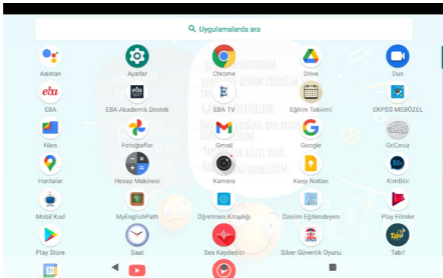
Uygulamalarda ara

Asistan
Ayarlar
Chrome
Drive
Duo
EBA
EBA Akademik Destek
EBA TV
Eğitim Takvimi
EKPSS MEBÖZEL
Files
Fotoğraflar
Gmail
Google
GriCeviz
Haritalar
Hesap Makinesi
Kamera
Keep Notları
Kırıldır
Mobil Kod
MyEnglishPath
Öğretmenin Kitaplığı
Özelim Eğitimdeyim
Play Filmler
Play Store
Saat
Ses Kaydedici
Siber Güvenlik Oyunu
Tabi!